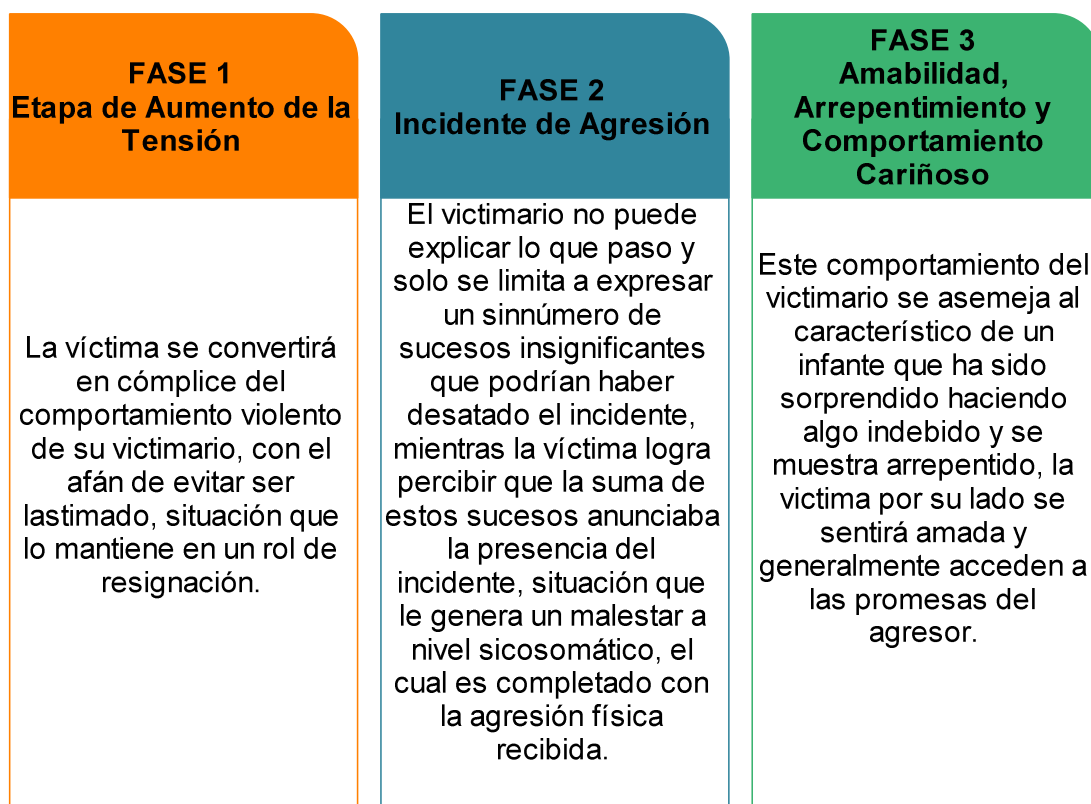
FASE 1
Etapa de Aumento de la Tensión

La víctima se convertirá en cómplice del comportamiento violento de su victimario, con el afán de evitar ser lastimado, situación que lo mantiene en un rol de resignación.

FASE 2
Incidente de Agresión

El victimario no puede explicar lo que paso y solo se limita a expresar un sinnúmero de sucesos insignificantes que podrían haber desatado el incidente, mientras la víctima logra percibir que la suma de estos sucesos anunciaba la presencia del incidente, situación que le genera un malestar a nivel sicosomático, el cual es completado con la agresión física recibida.

FASE 3
Amabilidad, Arrepentimiento y Comportamiento Cariñoso

Este comportamiento del victimario se asemeja al característico de un infante que ha sido sorprendido haciendo algo indebido y se muestra arrepentido, la victima por su lado se sentirá amada y generalmente acceden a las promesas del agresor.